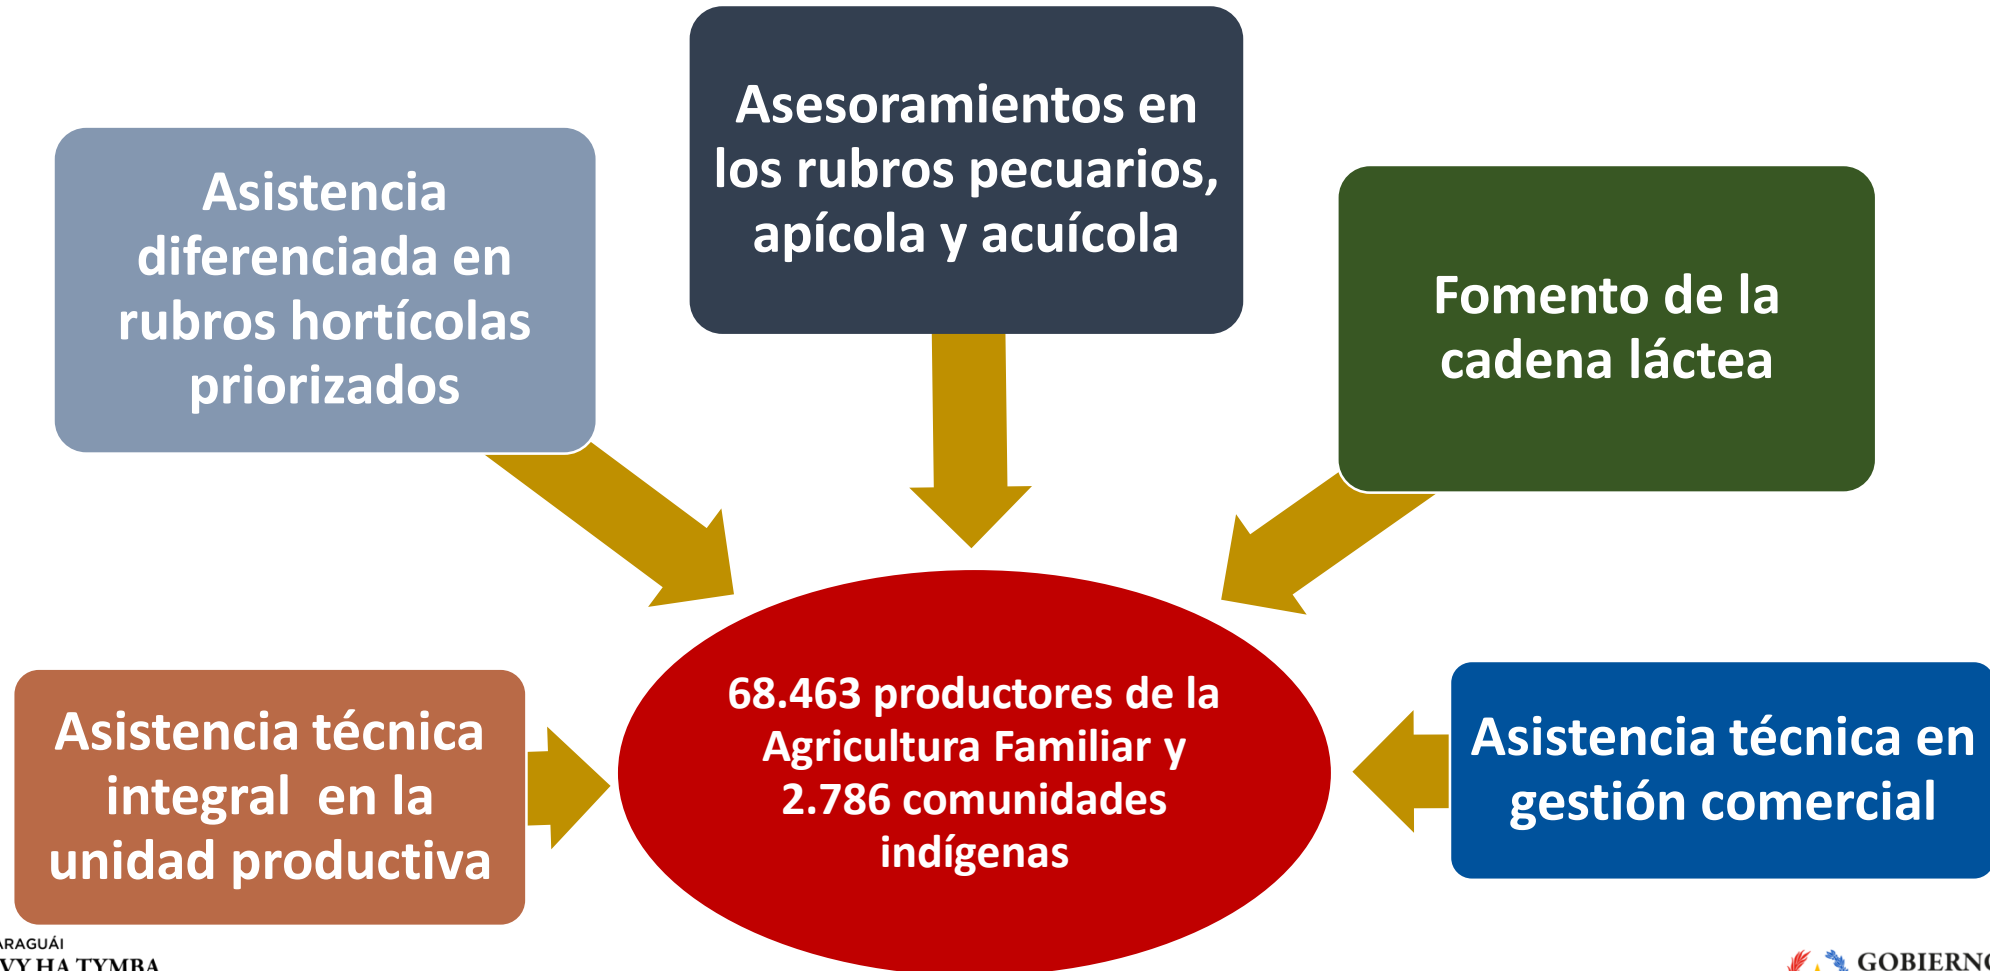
Asistencia diferenciada en rubros hortícolas priorizados

Asesoramientos en los rubros pecuarios, apícola y acuícola

Fomento de la cadena láctea

Asistencia técnica integral en la unidad productiva

68.463 productores de la Agricultura Familiar y 2.786 comunidades indígenas

Asistencia técnica en gestión comercial

ARAGUÁI
VY HA TYMBA

GOBIERNO